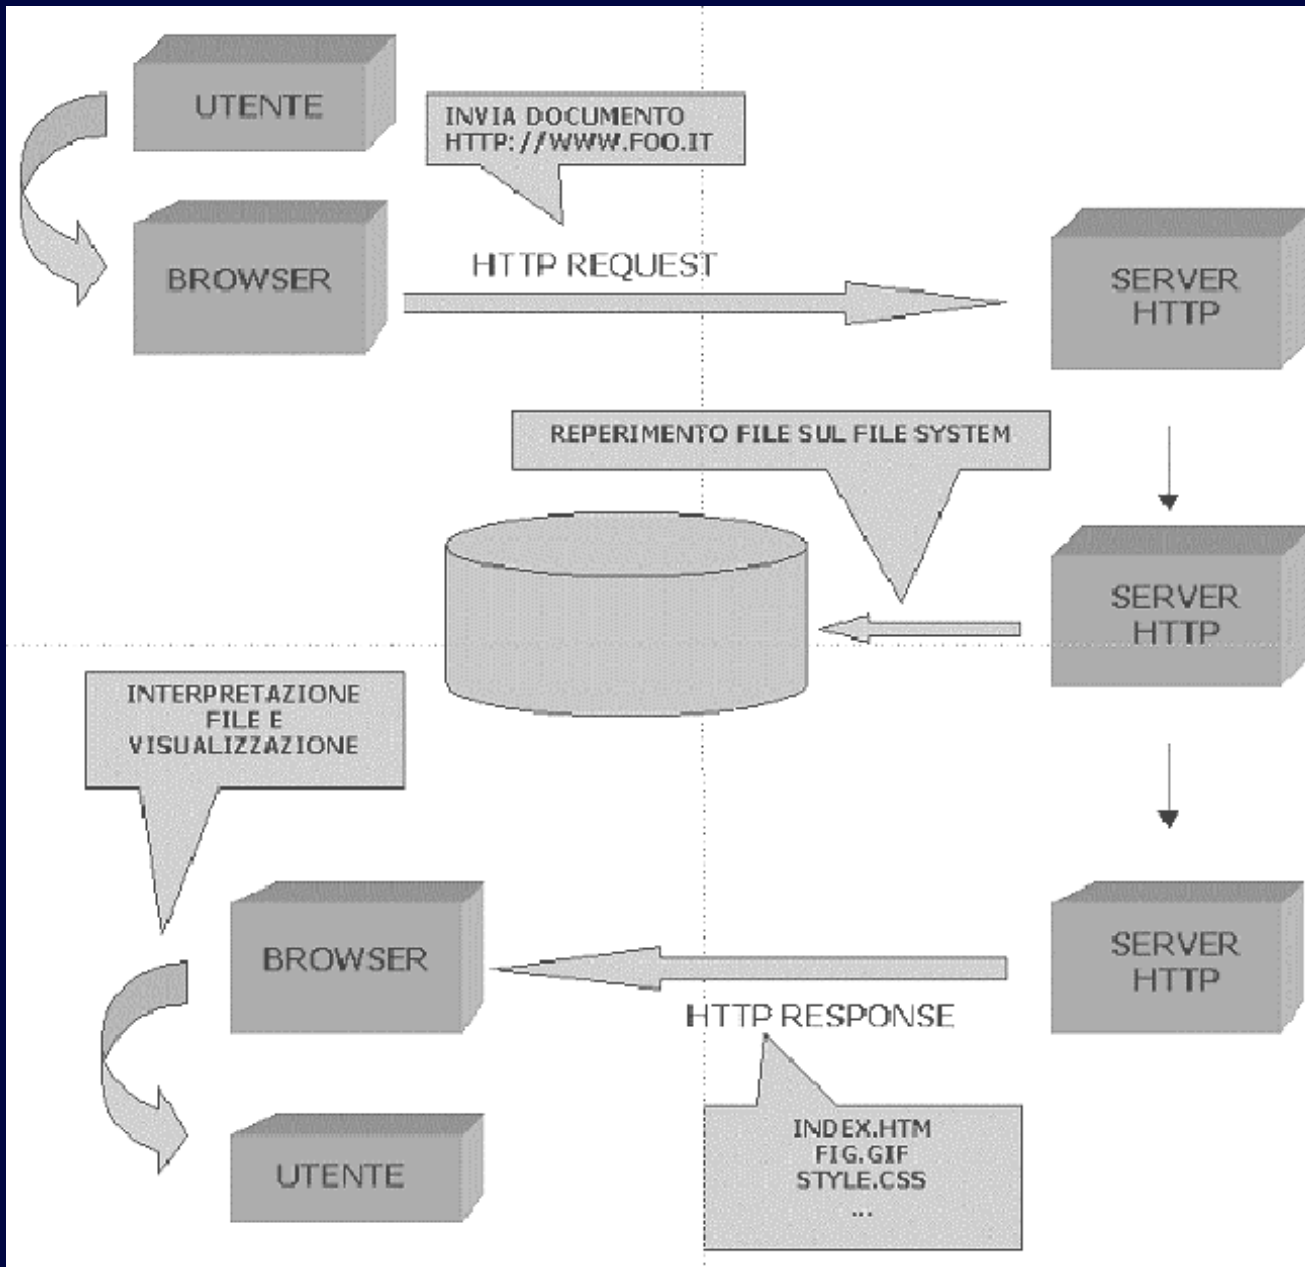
UTENTE

INVIA DOCUMENTO
HTTP://WWW.FOO.IT

BROWSER

HTTP REQUEST

SERVER HTTP

REPERIMENTO FILE SUL FILE SYSTEM

SERVER HTTP

INTERPRETAZIONE FILE E VISUALIZZAZIONE

BROWSER

SERVER HTTP

HTTP RESPONSE

INDEX.HTM
FIG.GIF
STYLE.CSS
...

UTENTE